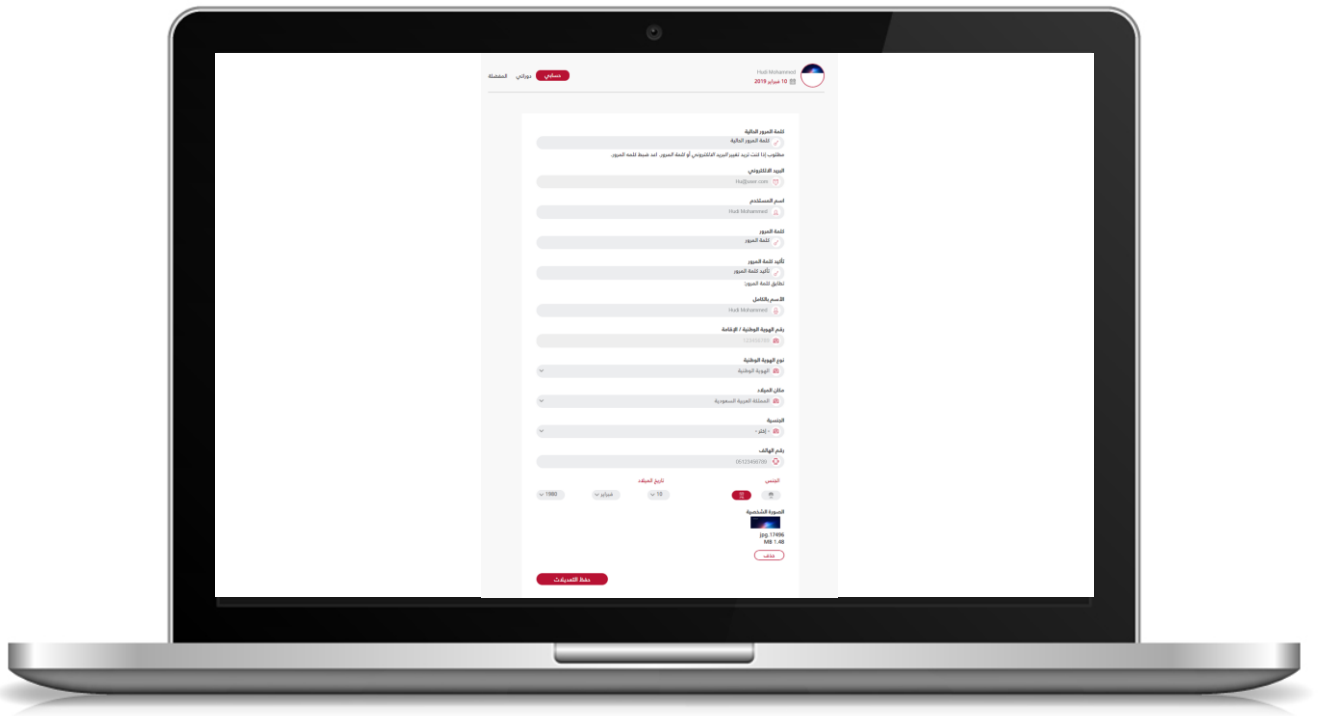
Hudi Mohammed
10 فبراير 2019

حسابي
دوراتي
المفضلة

كلمة المرور الحالية
كلمة المرور الحالية
مطلوب إذا كنت تريد تغيير البريد الالكتروني أو كلمة المرور. أعد ضبط كلمة المرور

البريد الالكتروني
Hu@exe.com

اسم المستخدم
Hudi Mohammed

كلمة المرور
كلمة المرور

تأكيد كلمة المرور
تأكيد كلمة المرور
تطابق كلمة المرور

الاسم بالكامل
Hudi Mohammed

رقم الهوية الوطنية / الإقامة
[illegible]

نوع الهوية الوطنية
الهوية الوطنية

مكان الميلاد
المملكة العربية السعودية

الجنسية
- إختر -

رقم الهاتف
0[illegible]

الجنس

تاريخ الميلاد
10
فبراير
1980

الصورة الشخصية
17406.jpg
1.48 MB
حذف

حفظ التعديلات